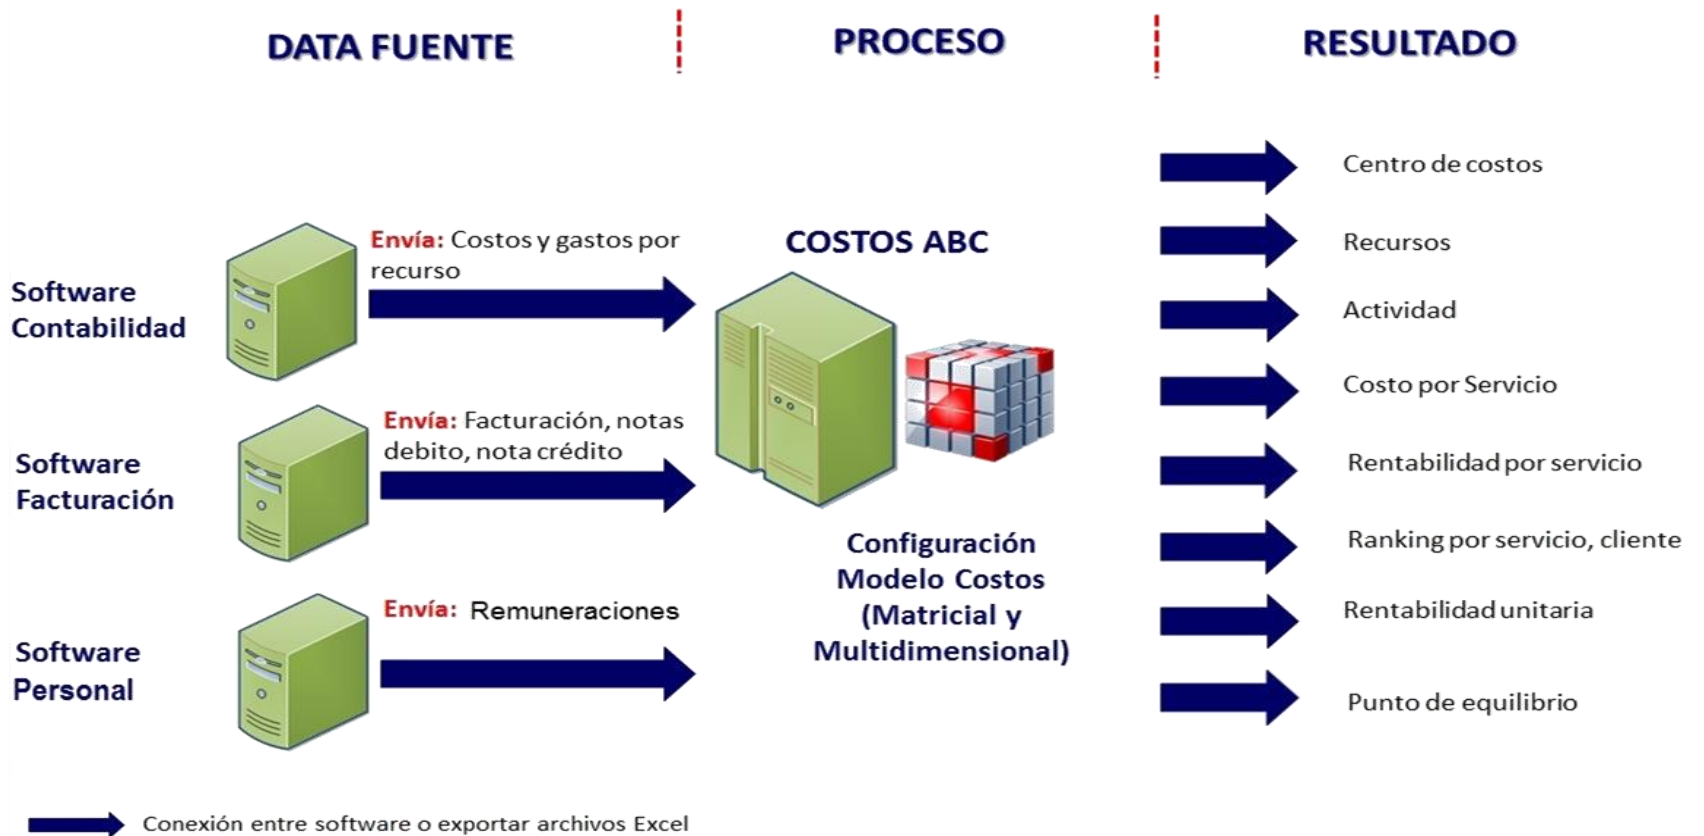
DATA FUENTE

PROCESO

RESULTADO

Software Contabilidad

Envía: Costos y gastos por recurso

Software Facturación

Envía: Facturación, notas debito, nota crédito

Software Personal

Envía: Remuneraciones

COSTOS ABC

Configuración Modelo Costos (Matricial y Multidimensional)

Centro de costos

Recursos

Actividad

Costo por Servicio

Rentabilidad por servicio

Ranking por servicio, cliente

Rentabilidad unitaria

Punto de equilibrio

Conexión entre software o exportar archivos Excel